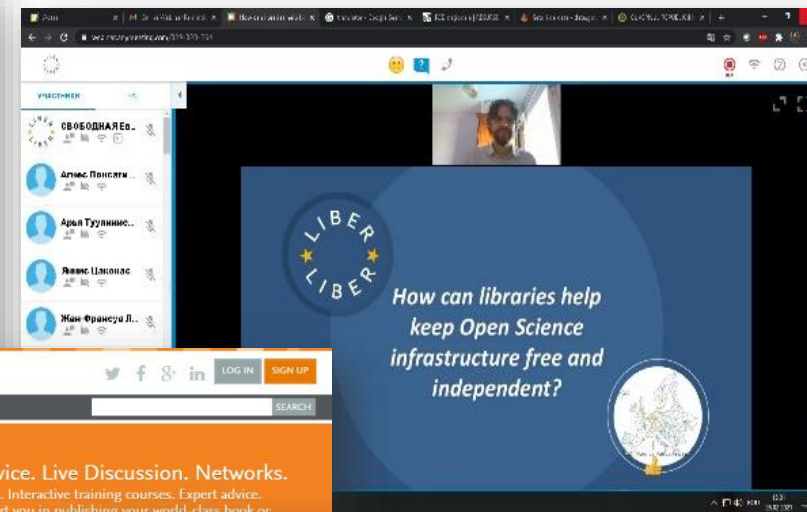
УЧАСТНИКИ

СВОБОДНАЯ Ев...

Агнес Понсати...

Арья Туулиннис...

Янис Цаконас

Жан-Франсуа Л...

LIBER LIBER

How can libraries help keep Open Science infrastructure free and independent?

LOG IN SIGN UP

SEARCH

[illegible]vice. Live Discussion. Networks.

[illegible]. Interactive training courses. Expert advice.